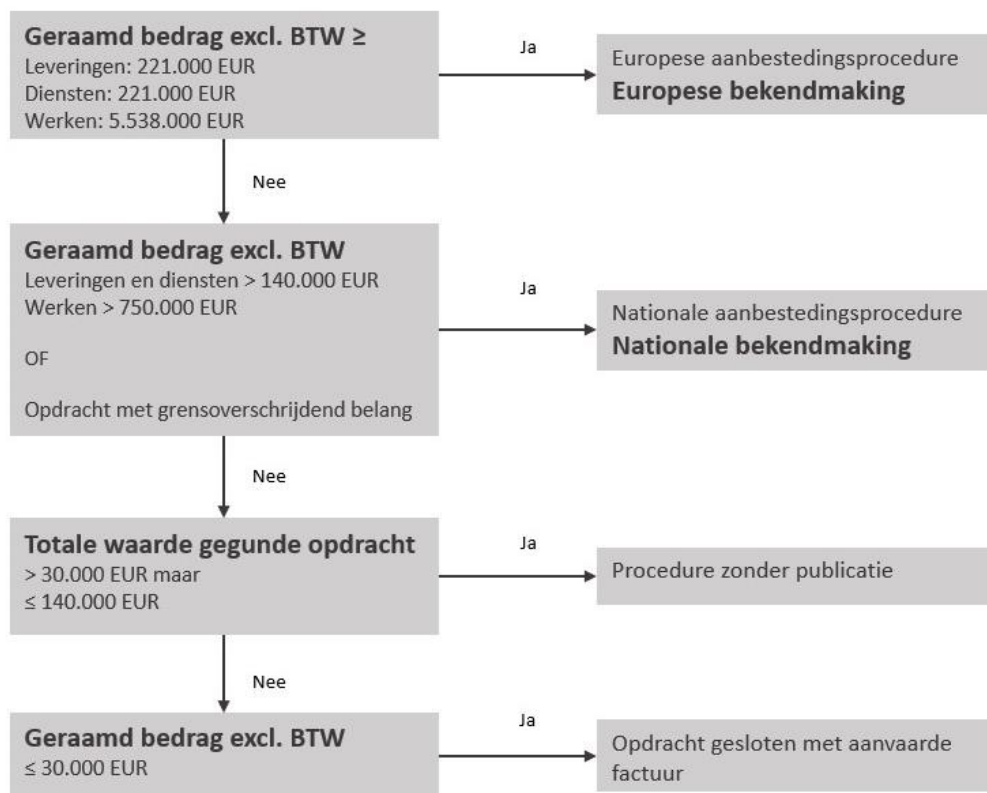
**Geraamd bedrag excl. BTW ≥**
Leveringen: 221.000 EUR
Diensten: 221.000 EUR
Werken: 5.538.000 EUR

Ja

Europese aanbestedingsprocedure
**Europese bekendmaking**

Nee

**Geraamd bedrag excl. BTW**
Leveringen en diensten > 140.000 EUR
Werken > 750.000 EUR

OF

Opdracht met grensoverschrijdend belang

Ja

Nationale aanbestedingsprocedure
**Nationale bekendmaking**

Nee

**Totale waarde gegunde opdracht**
> 30.000 EUR maar
≤ 140.000 EUR

Ja

Procedure zonder publicatie

Nee

**Geraamd bedrag excl. BTW**
≤ 30.000 EUR

Ja

Opdracht gesloten met aanvaarde factuur